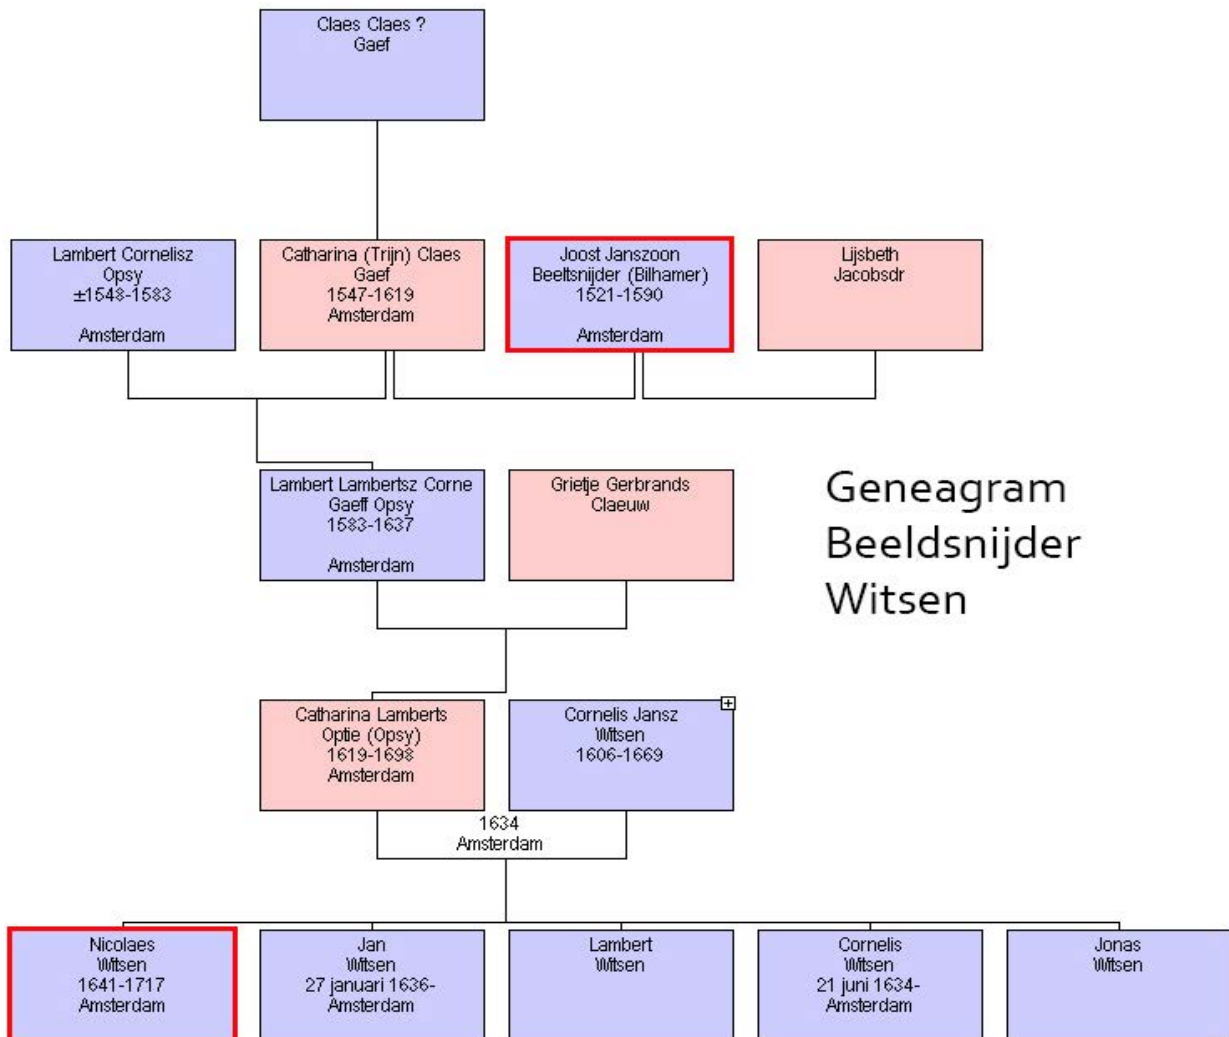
Claes Claes ?
Gaef

Lambert Cornelisz
Opsy
±1548-1583

Amsterdam

Catharina (Trijn) Claes
Gaef
1547-1619
Amsterdam

Joost Janszoon
Beeltsnijder (Bilhamer)
1521-1590

Amsterdam

Lijsbeth
Jacobsdr

Lambert Lambertsz Corne
Gaeff Opsy
1583-1637

Amsterdam

Grietje Gerbrands
Claeuw

Geneagram
Beeldsnijder
Witsen

Catharina Lamberts
Optie (Opsy)
1619-1698
Amsterdam

Cornelis Jansz
Witsen
1606-1669

1634
Amsterdam

Nicolaes
Witsen
1641-1717
Amsterdam

Jan
Witsen
27 januari 1636-
Amsterdam

Lambert
Witsen

Cornelis
Witsen
21 juni 1634-
Amsterdam

Jonas
Witsen